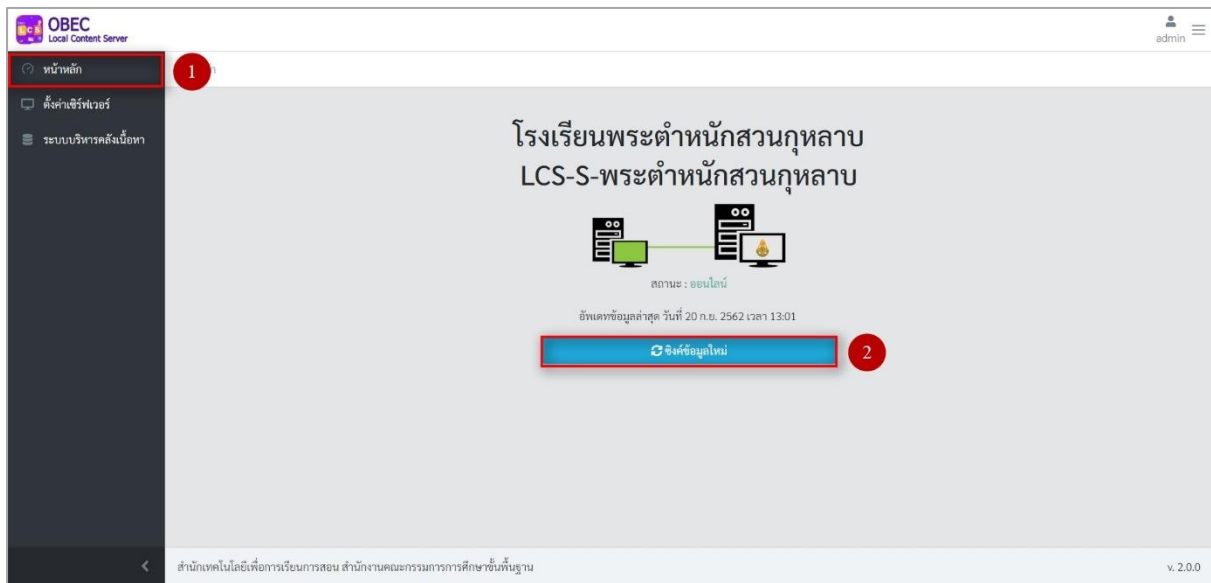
LCS OBEC Local Content Server

admin

หน้าหลัก

1

ตั้งค่าเซิร์ฟเวอร์

ระบบบริหารคลังเนื้อหา

โรงเรียนพระตำหนักสวนกุหลาบ
LCS-S-พระตำหนักสวนกุหลาบ

สถานะ : ออนไลน์

อัพเดทข้อมูลล่าสุด วันที่ 20 ก.ย. 2562 เวลา 13:01

ซิงค์ข้อมูลใหม่

2

สำนักเทคโนโลยีเพื่อการเรียนการสอน สำนักงานคณะกรรมการการศึกษาขั้นพื้นฐาน

v. 2.0.0